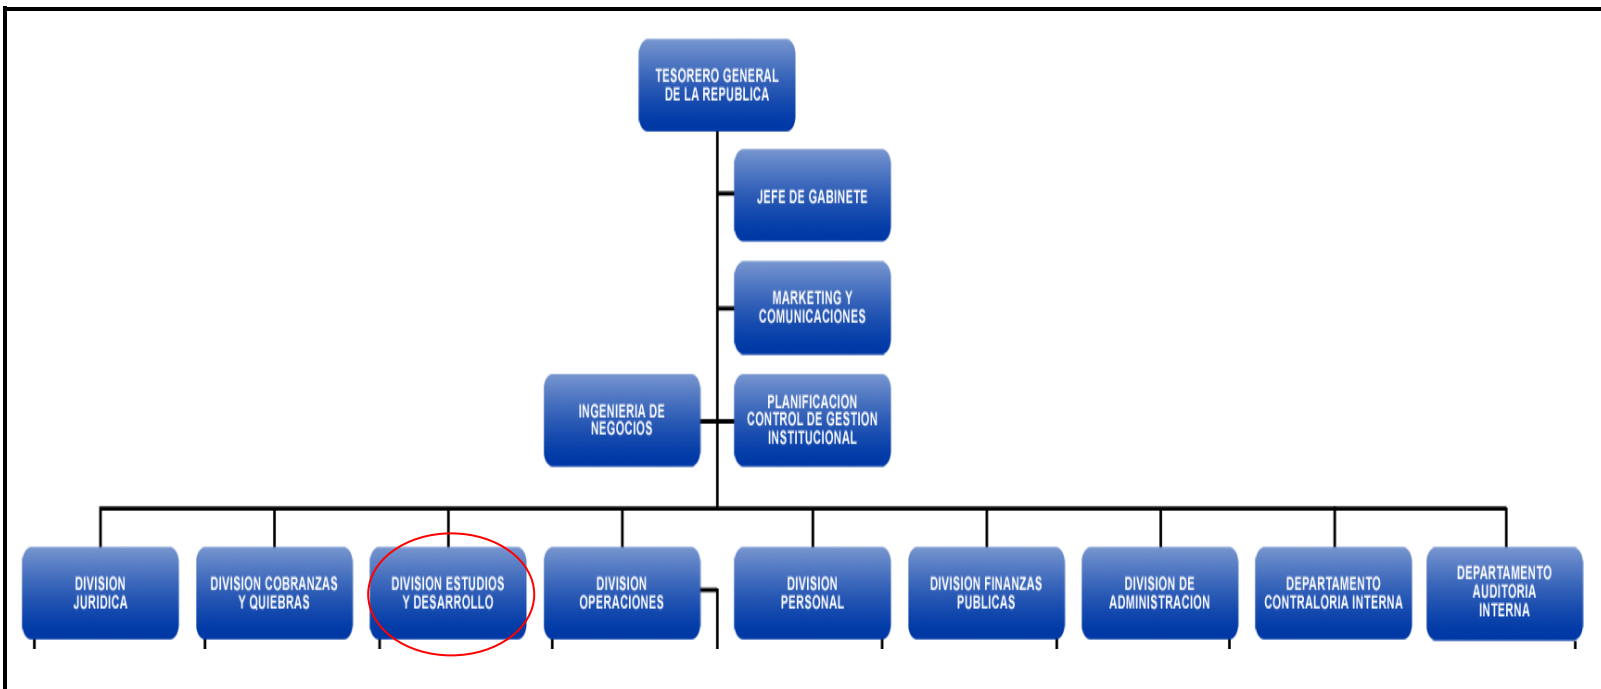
TESORERO GENERAL DE LA REPUBLICA

JEFE DE GABINETE

MARKETING Y COMUNICACIONES

INGENIERIA DE NEGOCIOS

PLANIFICACION CONTROL DE GESTION INSTITUCIONAL

DIVISION JURIDICA

DIVISION COBRANZAS Y QUIEBRAS

DIVISION ESTUDIOS Y DESARROLLO

DIVISION OPERACIONES

DIVISION PERSONAL

DIVISION FINANZAS PUBLICAS

DIVISION DE ADMINISTRACION

DEPARTAMENTO CONTRALORIA INTERNA

DEPARTAMENTO AUDITORIA INTERNA